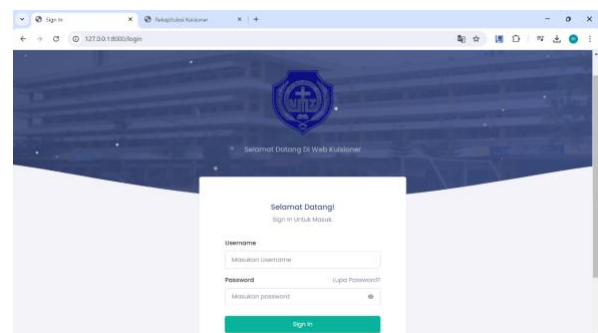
Sign In
Rekapitulasi Kuisioner
127.0.0.1:8000/login

Selamat Datang Di Web Kuisioner

Selamat Datang!
Sign In Untuk Masuk.

Username
Masukan Username

Password
Lupa Password?
Masukan password

Sign In